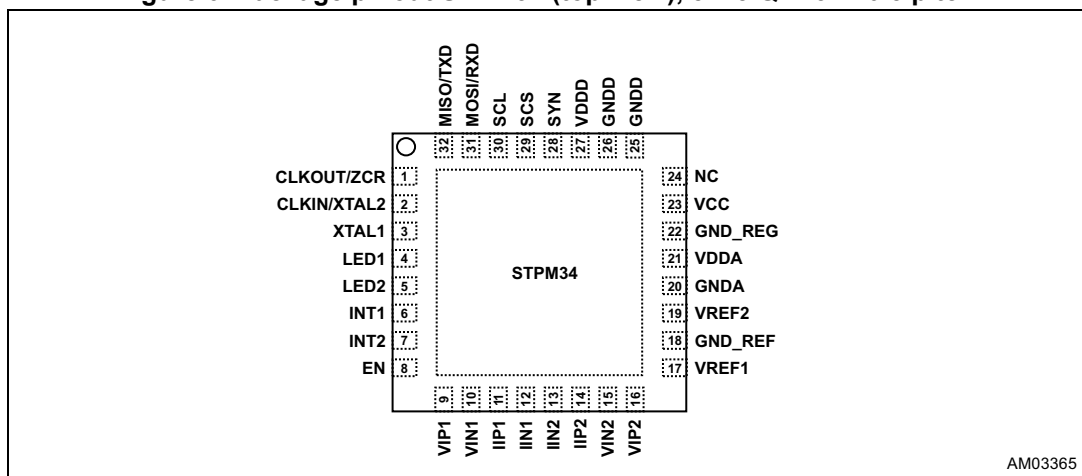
MISO/TXD 32
MOSI/RXD 31
SCL 30
SCS 29
SYN 28
VDDD 27
GNDD 26
GNDD 25

CLKOUT/ZCR 1
CLKIN/XTAL2 2
XTAL1 3
LED1 4
LED2 5
INT1 6
INT2 7
EN 8

STPM34

24 NC
23 VCC
22 GND_REG
21 VDDA
20 GNDA
19 VREF2
18 GND_REF
17 VREF1

9 VIP1
10 VIN1
11 IIP1
12 IIN1
13 IIN2
14 IIP2
15 VIN2
16 VIP2

AM03365